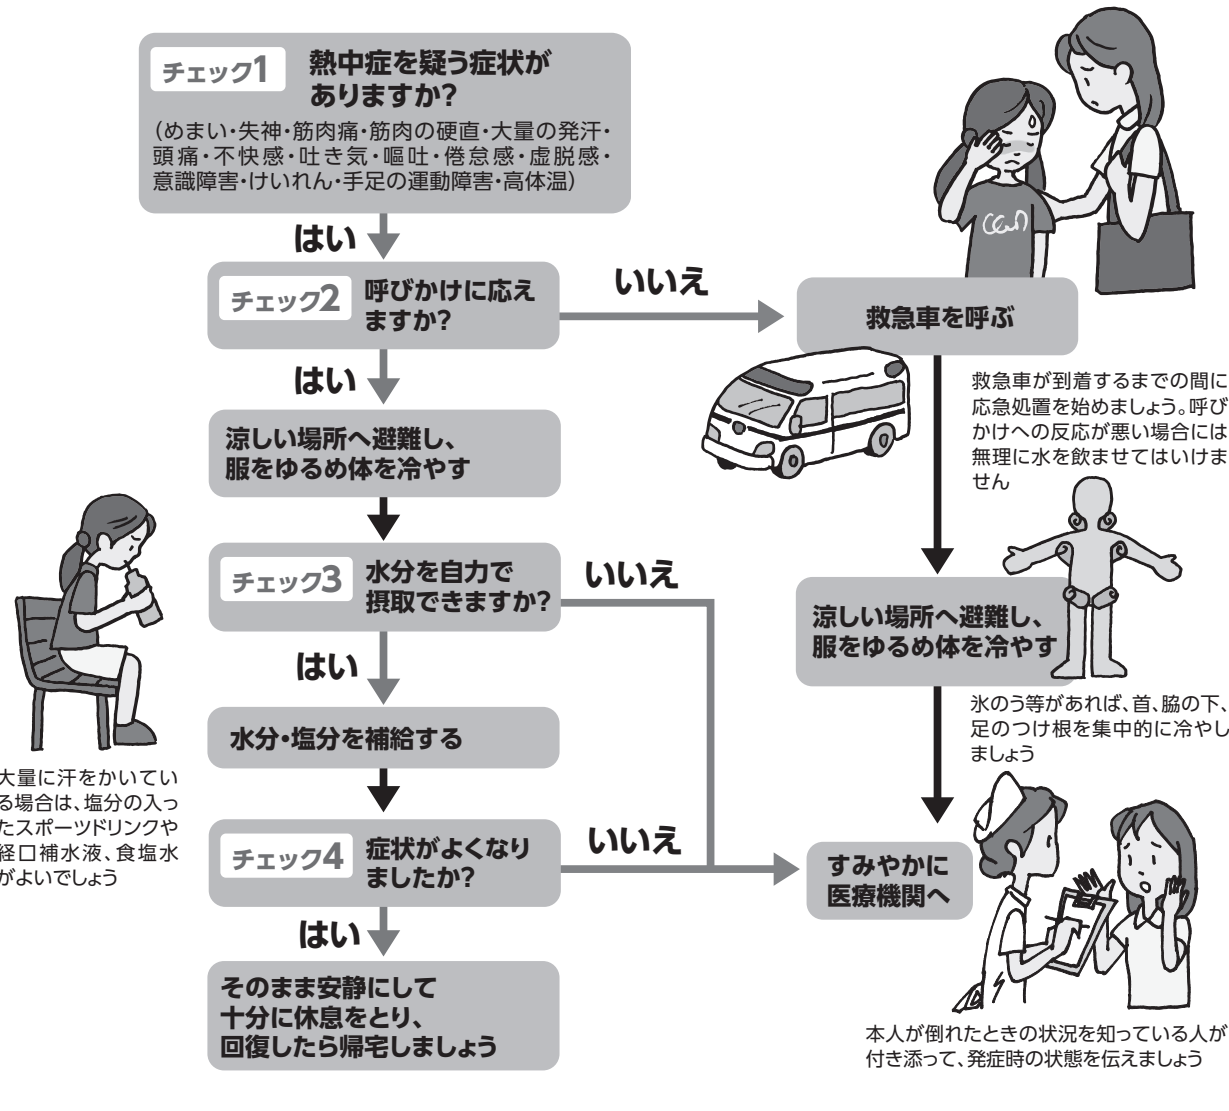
チェック1 熱中症を疑う症状がありますか?

(めまい・失神・筋肉痛・筋肉の硬直・大量の発汗・頭痛・不快感・吐き気・嘔吐・倦怠感・虚脱感・意識障害・けいれん・手足の運動障害・高体温)

はい

チェック2 呼びかけに応えますか?

いいえ

救急車を呼ぶ

救急車が到着するまでの間に応急処置を始めましょう。呼びかけへの反応が悪い場合には無理に水を飲ませてはいけません

はい

涼しい場所へ避難し、服をゆるめ体を冷やす

チェック3 水分を自力で摂取できますか?

いいえ

涼しい場所へ避難し、服をゆるめ体を冷やす

氷のう等があれば、首、脇の下、足のつけ根を集中的に冷やしましょう

はい

水分・塩分を補給する

大量に汗をかいている場合は、塩分の入ったスポーツドリンクや経口補水液、食塩水がよいでしょう

チェック4 症状がよくなりましたか?

いいえ

すみやかに医療機関へ

はい

そのまま安静にして十分に休息をとり、回復したら帰宅しましょう

本人が倒れたときの状況を知っている人が付き添って、発症時の状態を伝えましょう